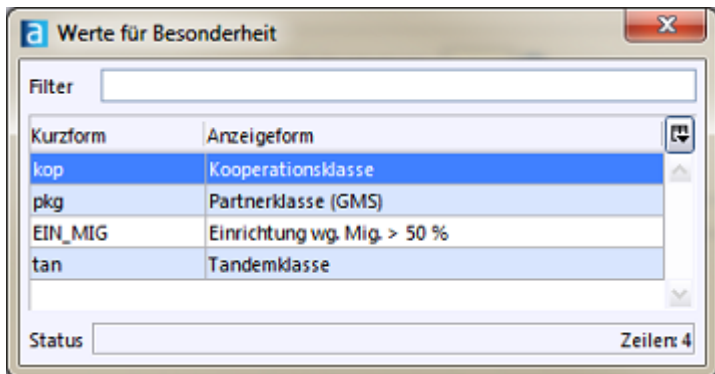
a Werte für Besonderheit

Filter

| Kurzform | Anzeigeform |
|---|---|
| kop | Kooperationsklasse |
| pkg | Partnerklasse (GMS) |
| EIN_MIG | Einrichtung wg. Mig. > 50 % |
| tan | Tandemklasse |

Status

Zeilen: 4